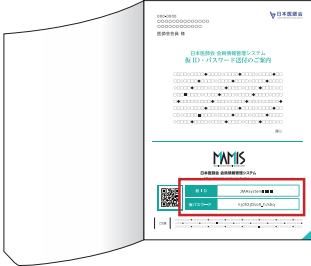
〒000-0000
○○○○○○○○○○○○○○○○○
○○○○○○○○
医師会会員 様

日本医師会

日本医師会 会員情報管理システム
仮 ID・パスワード送付のご案内

敬具

MAMIS
日本医師会 会員情報管理システム

仮 ID
JMAxyz-■■■

仮パスワード
kjdhEjksa#_Vxyo

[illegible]